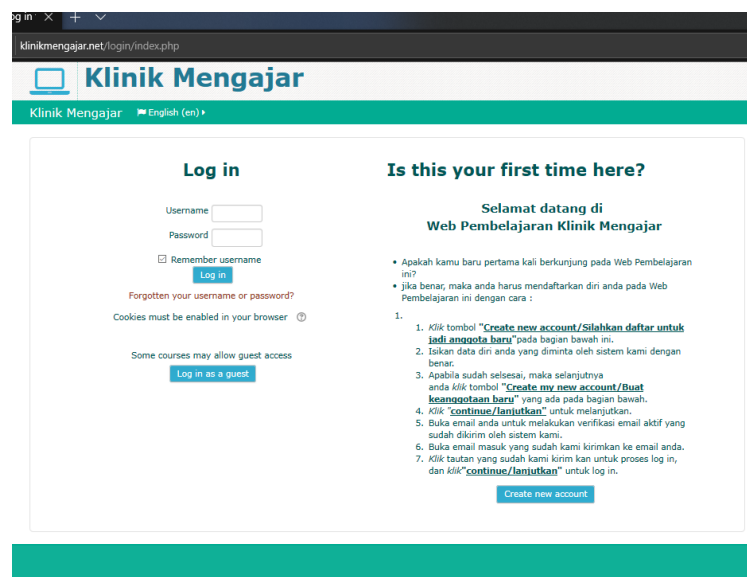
og in ×  +

klinikmengajar.net/login/index.php

Klinik Mengajar

Klinik Mengajar English (en)

Log in

Username
Password
Remember username
Log in

Forgotten your username or password?

Cookies must be enabled in your browser

Some courses may allow guest access

Log in as a guest

Is this your first time here?

Selamat datang di
Web Pembelajaran Klinik Mengajar

• Apakah kamu baru pertama kali berkunjung pada Web Pembelajaran ini?
• jika benar, maka anda harus mendaftarkan diri anda pada Web Pembelajaran ini dengan cara :

1.
1. Klik tombol "Create new account/Silahkan daftar untuk jadi anggota baru"pada bagian bawah ini.
2. Isikan data diri anda yang diminta oleh sistem kami dengan benar.
3. Apabila sudah selsesai, maka selanjutnya anda klik tombol "Create my new account/Buat keanggotaan baru" yang ada pada bagian bawah.
4. Klik "continue/lanjutkan" untuk melanjutkan.
5. Buka email anda untuk melakukan verifikasi email aktif yang sudah dikirim oleh sistem kami.
6. Buka email masuk yang sudah kami kirimkan ke email anda.
7. Klik tautan yang sudah kami kirim kan untuk proses log in, dan klik"continue/lanjutkan" untuk log in.

Create new account